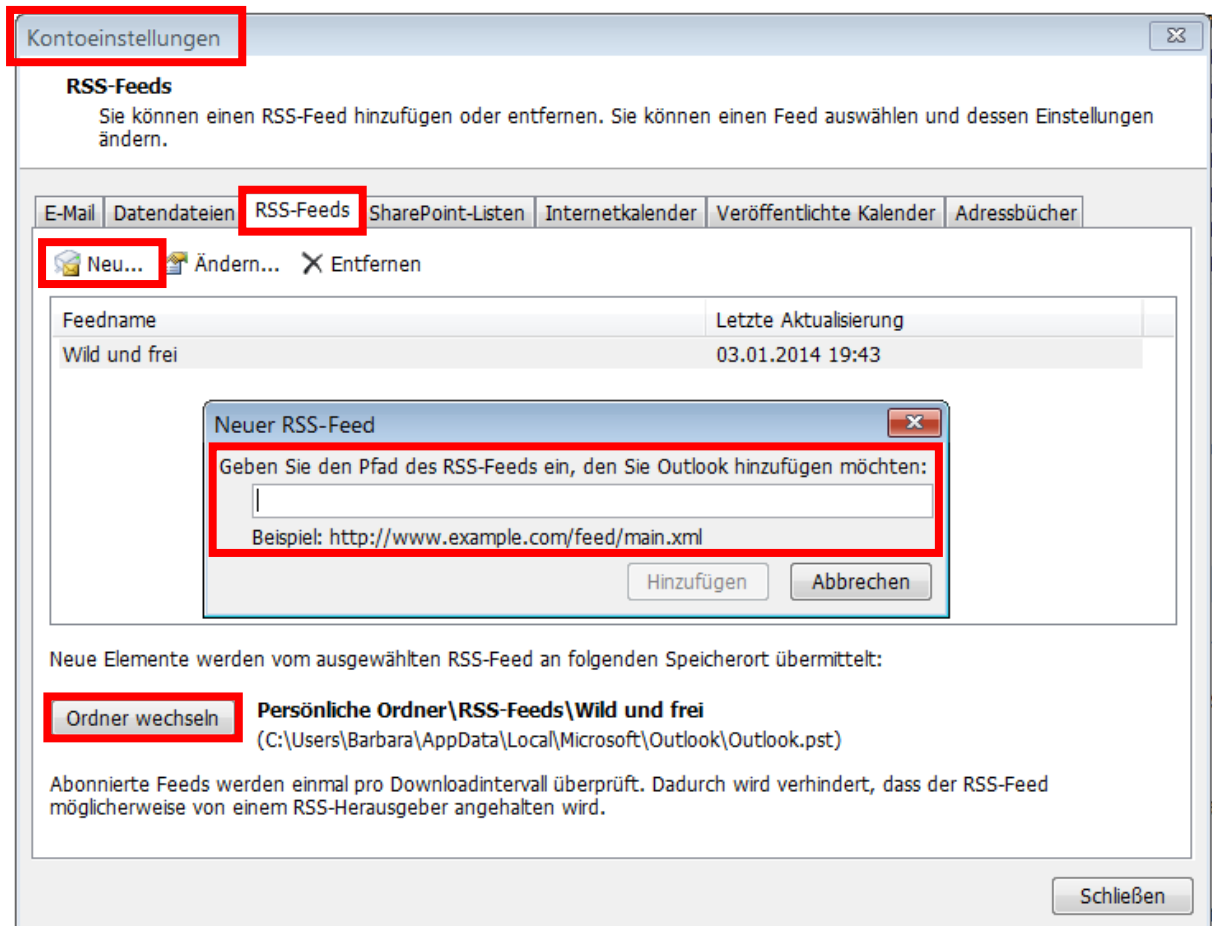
Kontoeinstellungen

RSS-Feeds

Sie können einen RSS-Feed hinzufügen oder entfernen. Sie können einen Feed auswählen und dessen Einstellungen ändern.

E-Mail | Datendateien | RSS-Feeds | SharePoint-Listen | Internetkalender | Veröffentlichte Kalender | Adressbücher

Neu... Ändern... Entfernen

| Feedname | Letzte Aktualisierung |
|---|---|
| Wild und frei | 03.01.2014 19:43 |

Neuer RSS-Feed

Geben Sie den Pfad des RSS-Feeds ein, den Sie Outlook hinzufügen möchten:

Beispiel: http://www.example.com/feed/main.xml

Hinzufügen Abbrechen

Neue Elemente werden vom ausgewählten RSS-Feed an folgenden Speicherort übermittelt:

Ordner wechseln

Persönliche Ordner\RSS-Feeds\Wild und frei
(C:\Users\Barbara\AppData\Local\Microsoft\Outlook\Outlook.pst)

Abonnierte Feeds werden einmal pro Downloadintervall überprüft. Dadurch wird verhindert, dass der RSS-Feed möglicherweise von einem RSS-Herausgeber angehalten wird.

Schließen